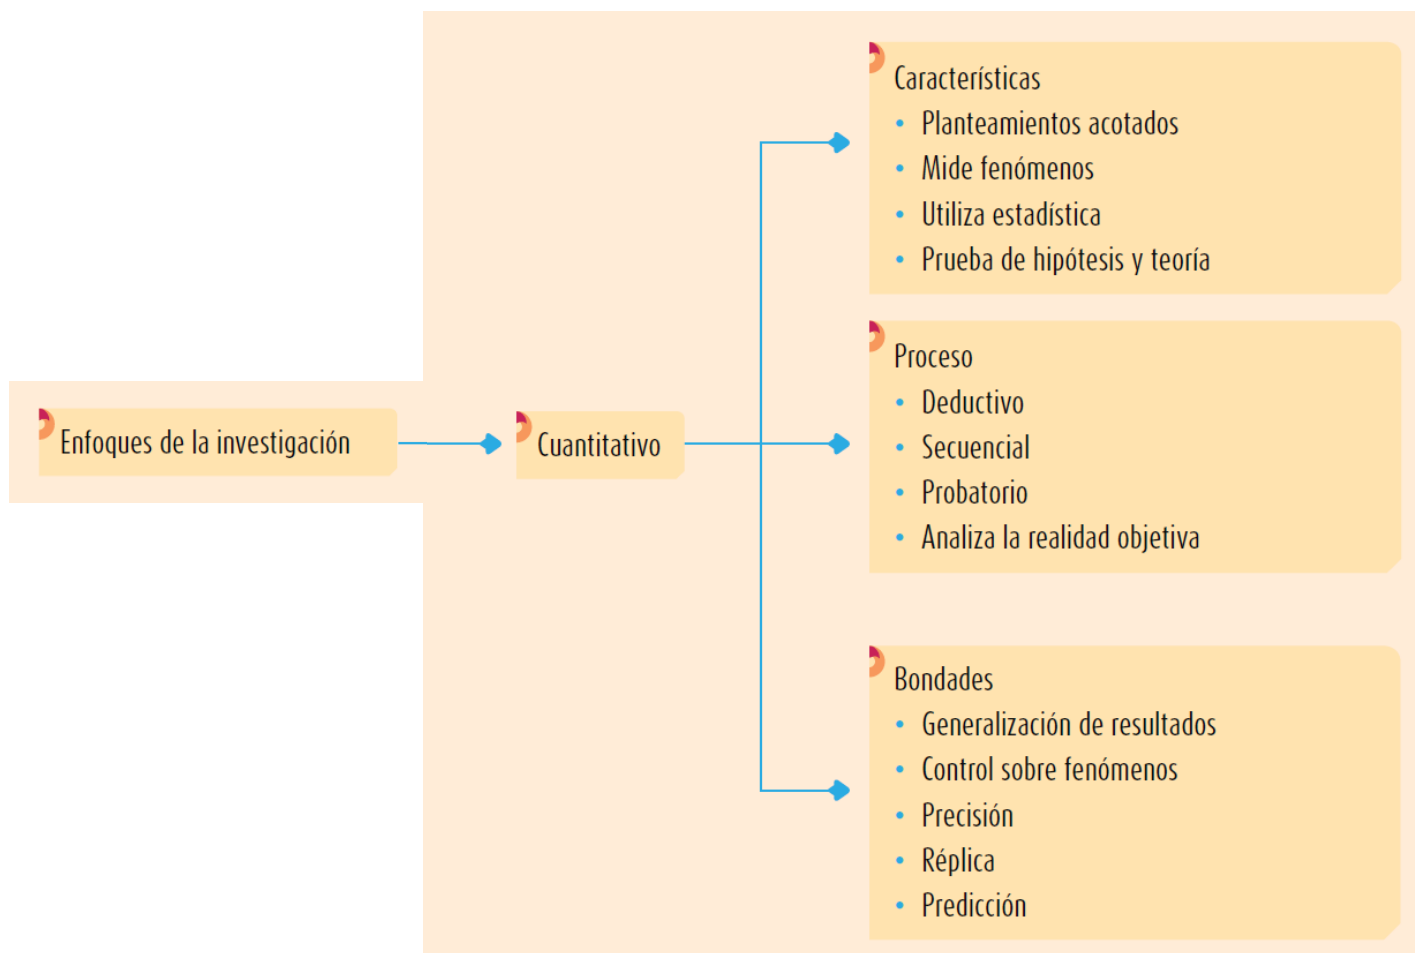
Enfoques de la investigación

Cuantitativo

Características
• Planteamientos acotados
• Mide fenómenos
• Utiliza estadística
• Prueba de hipótesis y teoría

Proceso
• Deductivo
• Secuencial
• Probatorio
• Analiza la realidad objetiva

Bondades
• Generalización de resultados
• Control sobre fenómenos
• Precisión
• Réplica
• Predicción